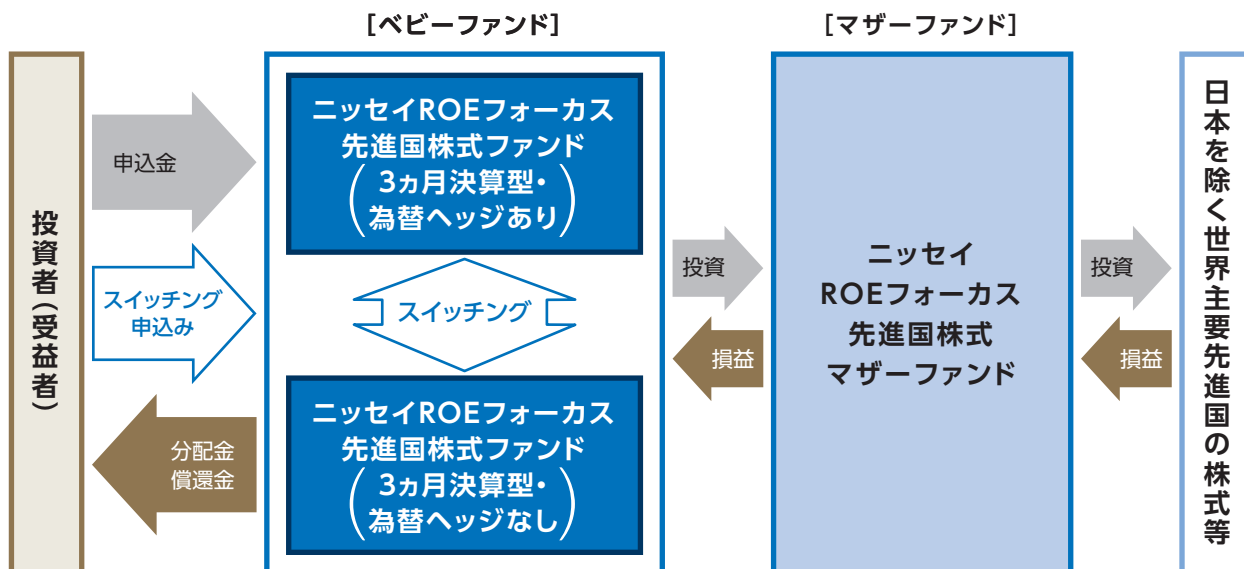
[ベビーファンド]

[マザーファンド]

投資者(受益者)

申込金

スイッチング申込み

分配金
償還金

ニッセイROEフォーカス先進国株式ファンド(3ヵ月決算型・為替ヘッジあり)

スイッチング

ニッセイROEフォーカス先進国株式ファンド(3ヵ月決算型・為替ヘッジなし)

投資

損益

ニッセイ
ROEフォーカス
先進国株式
マザーファンド

投資

損益

日本を除く世界主要先進国の株式等